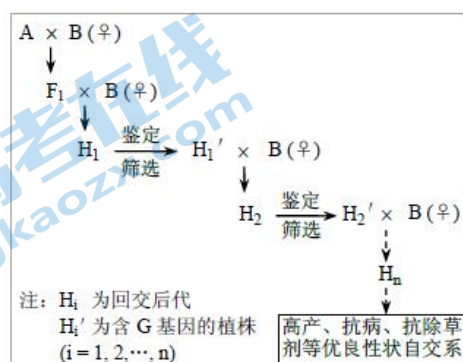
A × B(♀)

$F_1$ × B(♀)

$H_1$ 鉴定 筛选 $H_1'$ × B(♀)

$H_2$ 鉴定 筛选 $H_2'$ × B(♀)

$H_n$

注：$H_i$ 为回交后代
$H_i'$ 为含 G 基因的植株
$(i = 1, 2, \cdots, n)$

高产、抗病、抗除草剂等优良性状自交系

高考在线
gkaozx.com